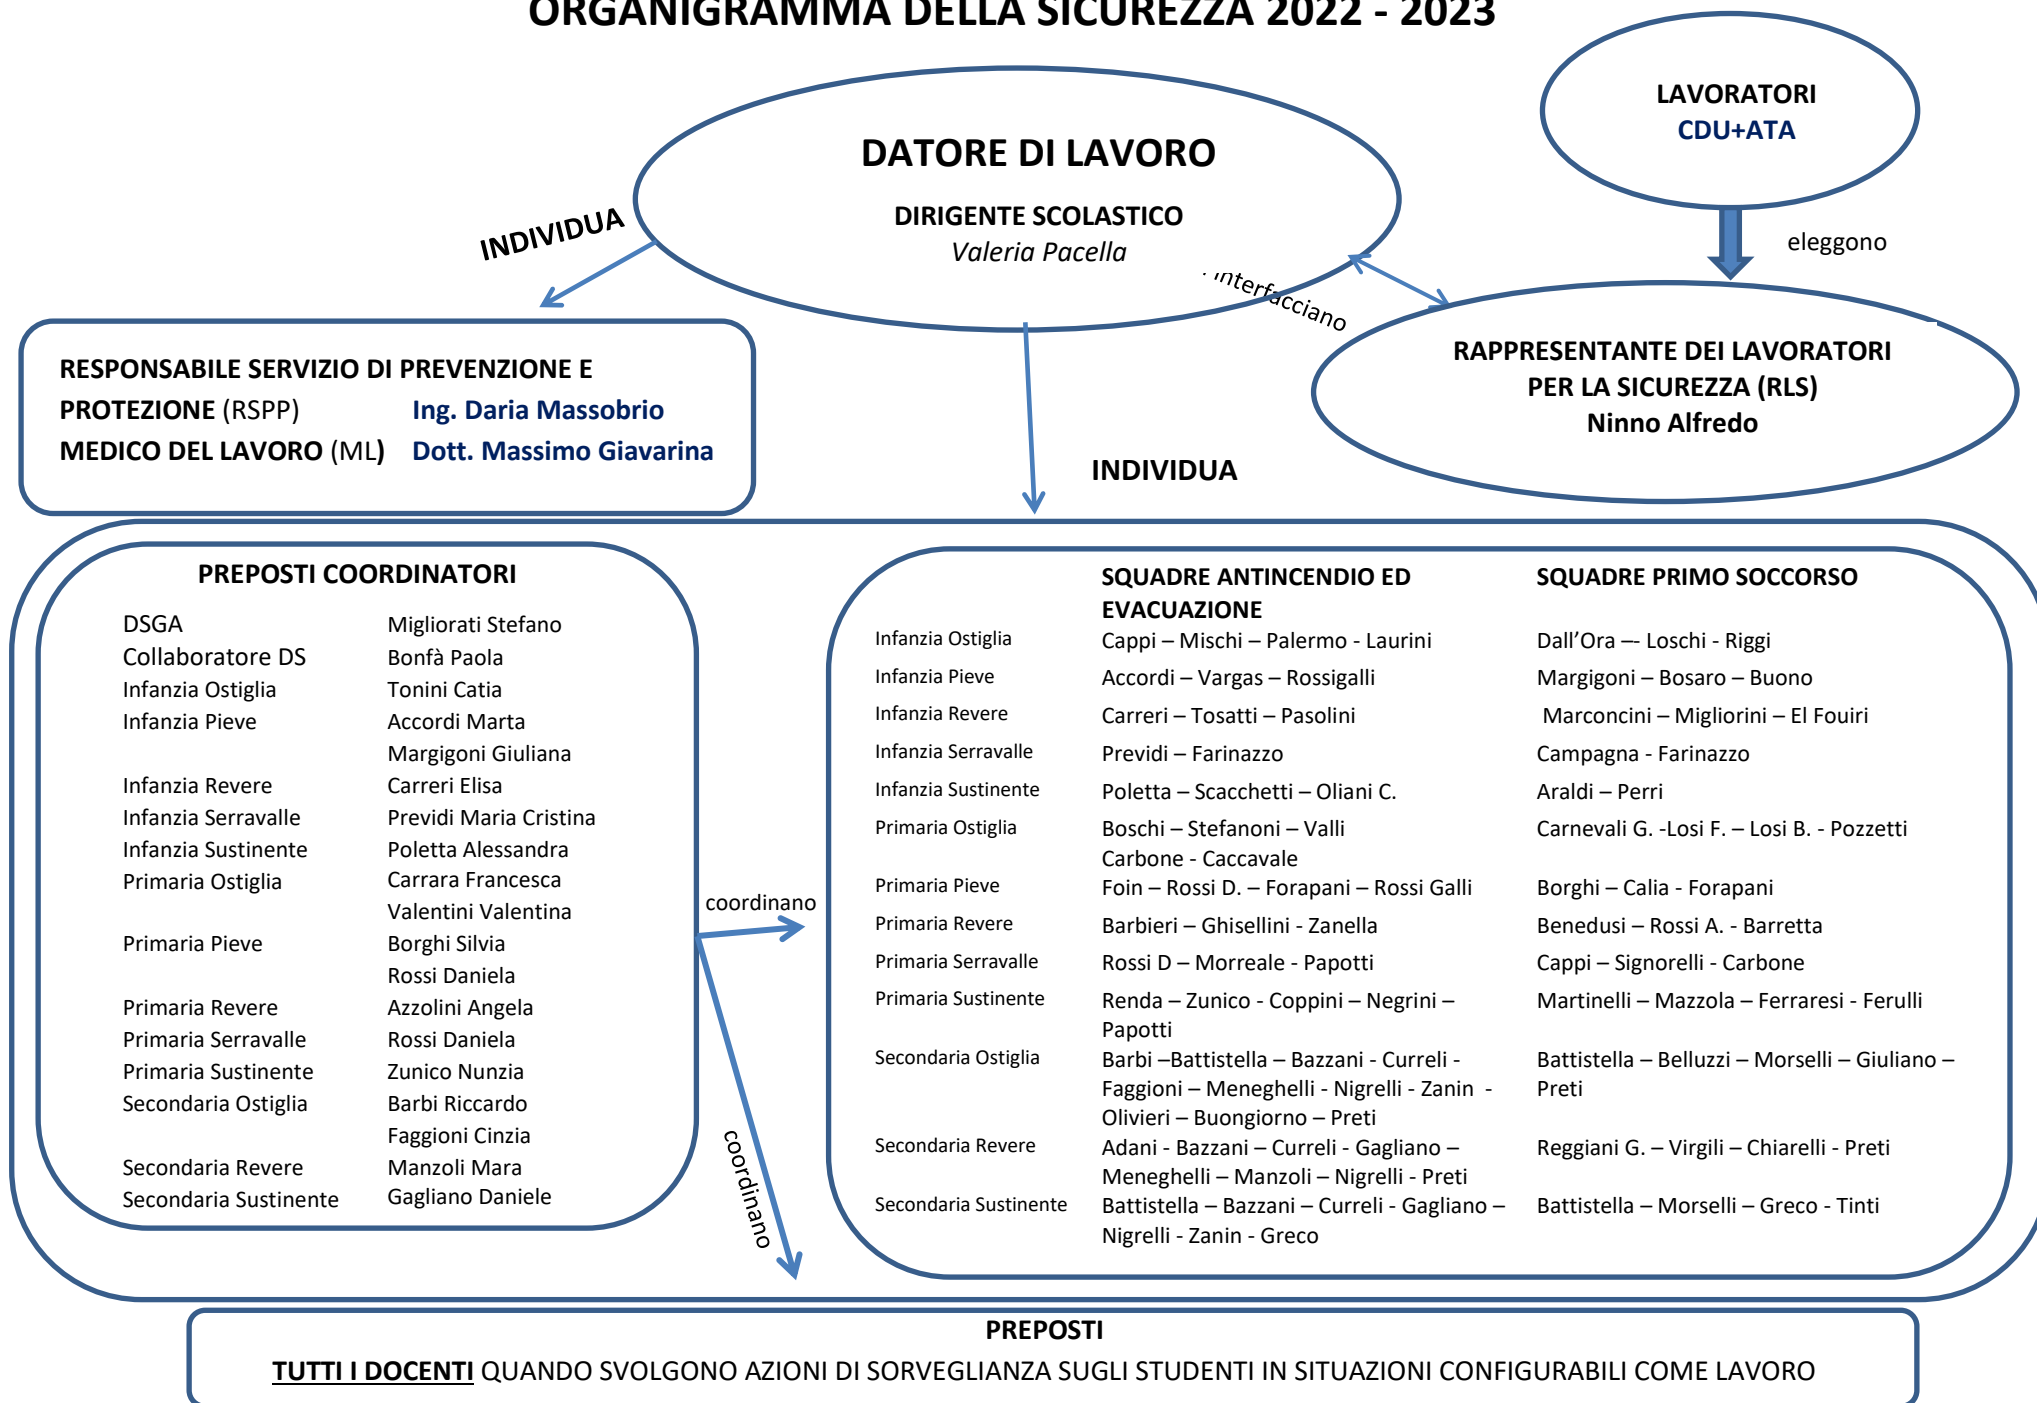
ORGANIGRAMMA DELLA SICUREZZA 2022 - 2023

LAVORATORI
CDU+ATA

DATORE DI LAVORO
DIRIGENTE SCOLASTICO
Valeria Pacella

INDIVIDUA

eleggono

interfacciano

RESPONSABILE SERVIZIO DI PREVENZIONE E PROTEZIONE (RSPP) Ing. Daria Massobrio
MEDICO DEL LAVORO (ML) Dott. Massimo Giavarina

RAPPRESENTANTE DEI LAVORATORI PER LA SICUREZZA (RLS)
Ninno Alfredo

INDIVIDUA

PREPOSTI COORDINATORI

| | |
|---|---|
| DSGA | Migliorati Stefano |
| Collaboratore DS | Bonfà Paola |
| Infanzia Ostiglia | Tonini Catia |
| Infanzia Pieve | Accordi Marta |
| | Margigoni Giuliana |
| Infanzia Revere | Carreri Elisa |
| Infanzia Serravalle | Previdi Maria Cristina |
| Infanzia Sustinente | Poletta Alessandra |
| Primaria Ostiglia | Carrara Francesca |
| | Valentini Valentina |
| Primaria Pieve | Borghi Silvia |
| | Rossi Daniela |
| Primaria Revere | Azzolini Angela |
| Primaria Serravalle | Rossi Daniela |
| Primaria Sustinente | Zunico Nunzia |
| Secondaria Ostiglia | Barbi Riccardo |
| | Faggioni Cinzia |
| Secondaria Revere | Manzoli Mara |
| Secondaria Sustinente | Gagliano Daniele |

coordinano

coordinano

| | SQUADRE ANTINCENDIO ED EVACUAZIONE | SQUADRE PRIMO SOCCORSO |
|---|---|---|
| Infanzia Ostiglia | Cappi – Mischi – Palermo - Laurini | Dall'Ora –- Loschi - Riggi |
| Infanzia Pieve | Accordi – Vargas – Rossigalli | Margigoni – Bosaro – Buono |
| Infanzia Revere | Carreri – Tosatti – Pasolini | Marconcini – Migliorini – El Fouiri |
| Infanzia Serravalle | Previdi – Farinazzo | Campagna - Farinazzo |
| Infanzia Sustinente | Poletta – Scacchetti – Oliani C. | Araldi – Perri |
| Primaria Ostiglia | Boschi – Stefanoni – Valli Carbone - Caccavale | Carnevali G. -Losi F. – Losi B. - Pozzetti |
| Primaria Pieve | Foin – Rossi D. – Forapani – Rossi Galli | Borghi – Calia - Forapani |
| Primaria Revere | Barbieri – Ghisellini - Zanella | Benedusi – Rossi A. - Barretta |
| Primaria Serravalle | Rossi D – Morreale - Papotti | Cappi – Signorelli - Carbone |
| Primaria Sustinente | Renda – Zunico - Coppini – Negrini – Papotti | Martinelli – Mazzola – Ferraresi - Ferulli |
| Secondaria Ostiglia | Barbi –Battistella – Bazzani - Curreli - Faggioni – Meneghelli - Nigrelli - Zanin - Olivieri – Buongiorno – Preti | Battistella – Belluzzi – Morselli – Giuliano – Preti |
| Secondaria Revere | Adani - Bazzani – Curreli - Gagliano – Meneghelli – Manzoli – Nigrelli - Preti | Reggiani G. – Virgili – Chiarelli - Preti |
| Secondaria Sustinente | Battistella – Bazzani – Curreli - Gagliano – Nigrelli - Zanin - Greco | Battistella – Morselli – Greco - Tinti |

PREPOSTI
TUTTI I DOCENTI QUANDO SVOLGONO AZIONI DI SORVEGLIANZA SUGLI STUDENTI IN SITUAZIONI CONFIGURABILI COME LAVORO